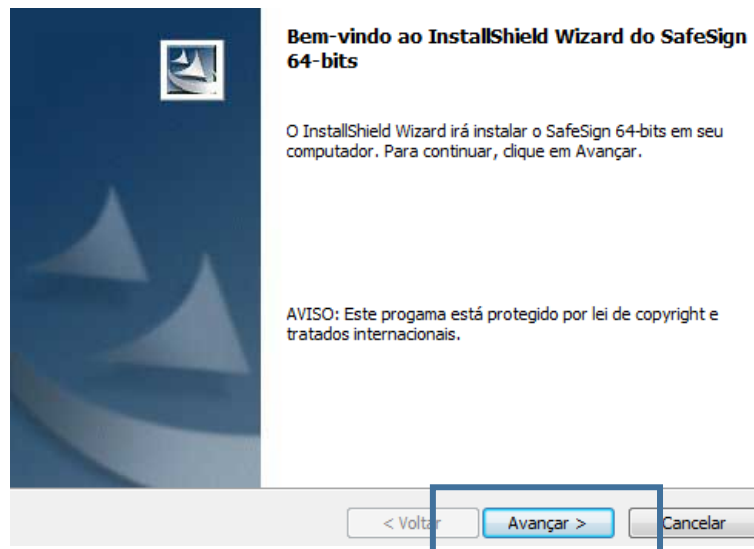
Bem-vindo ao InstallShield Wizard do SafeSign 64-bits

O InstallShield Wizard irá instalar o SafeSign 64-bits em seu computador. Para continuar, clique em Avançar.

AVISO: Este progama está protegido por lei de copyright e tratados internacionais.

< Voltar

Avançar >

Cancelar